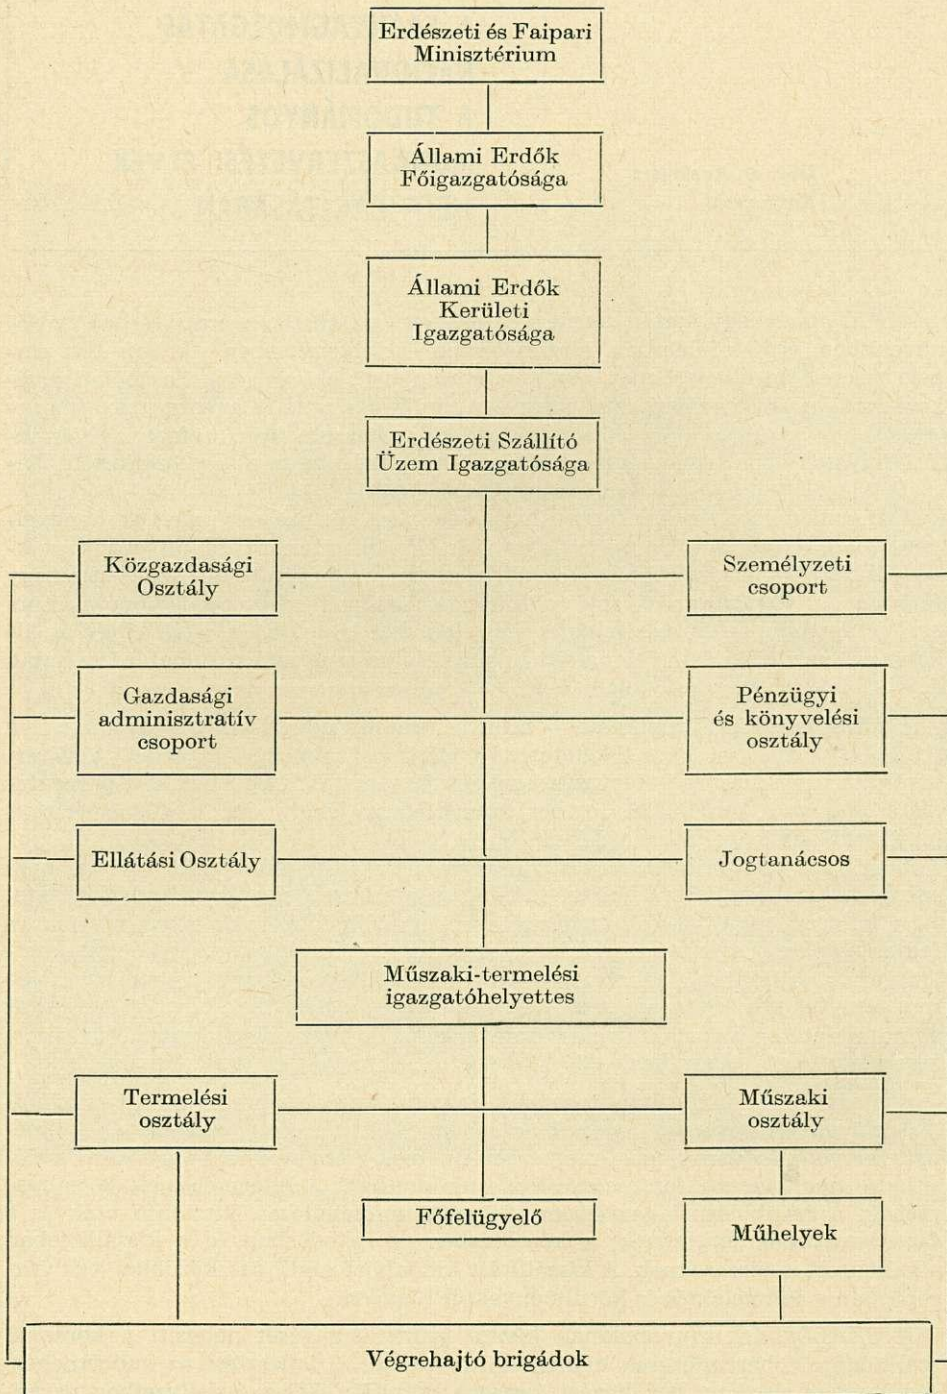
Erdészeti és Faipari Minisztérium

Állami Erdők Főigazgatósága

Állami Erdők Kerületi Igazgatósága

Erdészeti Szállító Üzem Igazgatósága

Közgazdasági Osztály

Személyzeti csoport

Gazdasági adminisztratív csoport

Pénzügyi és könyvelési osztály

Ellátási Osztály

Jogtanácsos

Műszaki-termelési igazgatóhelyettes

Termelési osztály

Műszaki osztály

Főfelügyelő

Műhelyek

Végrehajtó brigádok